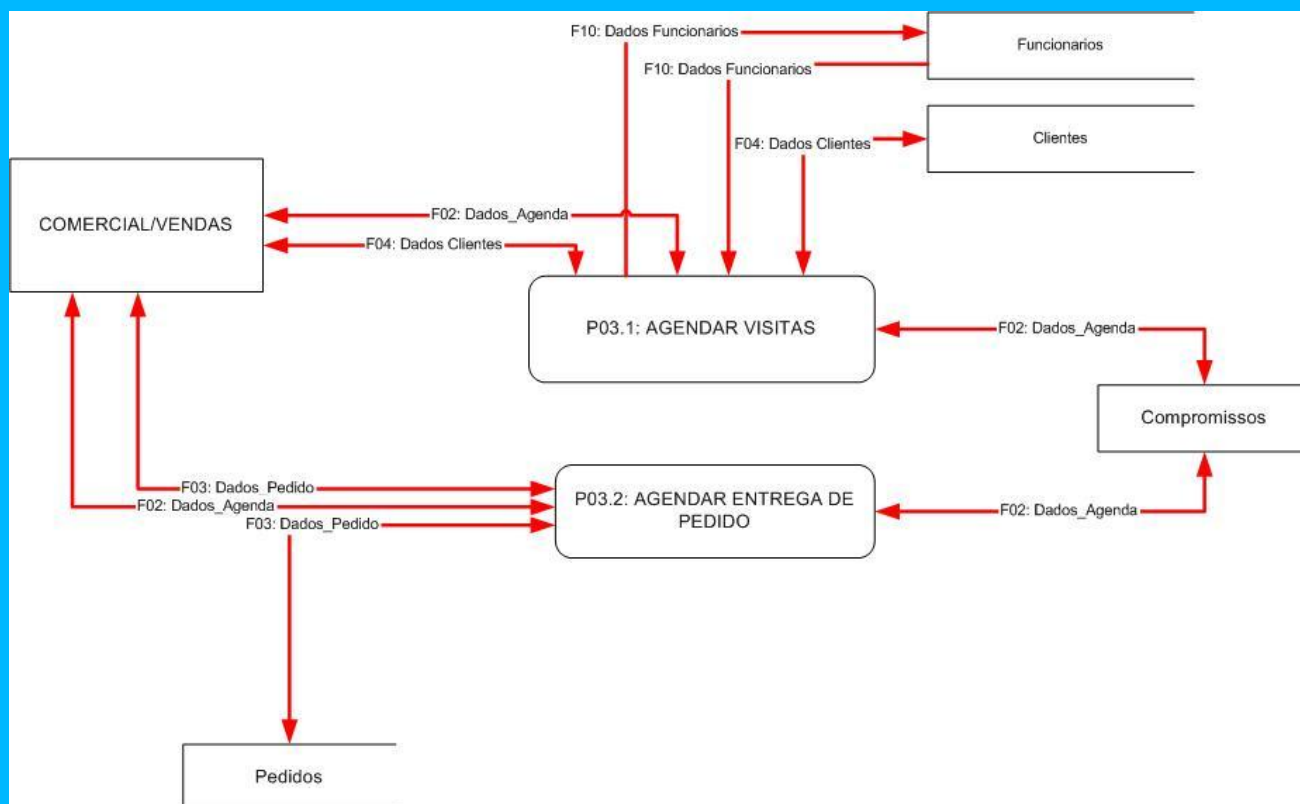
F10: Dados Funcionarios

Funcionarios

F10: Dados Funcionarios

F04: Dados Clientes

Clientes

COMERCIAL/VENDAS

F02: Dados_Agenda

F04: Dados Clientes

P03.1: AGENDAR VISITAS

F02: Dados_Agenda

Compromissos

F03: Dados_Pedido

F02: Dados_Agenda

F03: Dados_Pedido

P03.2: AGENDAR ENTREGA DE PEDIDO

F02: Dados_Agenda

Pedidos